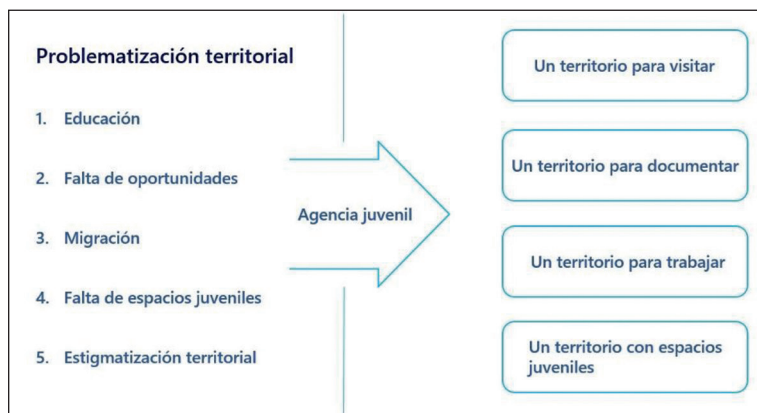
Problematización territorial

1. Educación

2. Falta de oportunidades

3. Migración

4. Falta de espacios juveniles

5. Estigmatización territorial

Agencia juvenil

Un territorio para visitar

Un territorio para documentar

Un territorio para trabajar

Un territorio con espacios juveniles